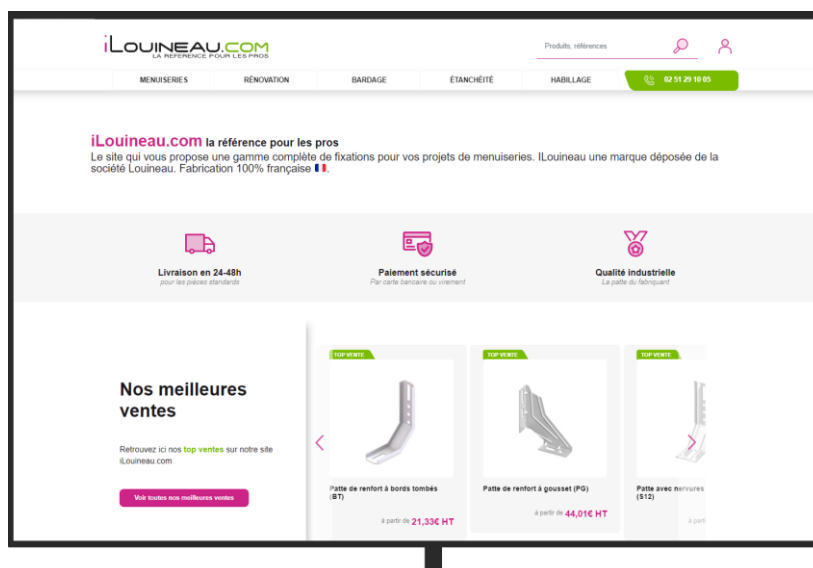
iLOUINEAU.COM
LA RÉFÉRENCE POUR LES PROS

Produits, références

MENUISERIES | RÉNOVATION | BARDAGE | ÉTANCHÉITÉ | HABILLAGE | 02 51 29 10 05

iLouineau.com la référence pour les pros
Le site qui vous propose une gamme complète de fixations pour vos projets de menuiseries. ILouineau une marque déposée de la société Louineau. Fabrication 100% française

Livraison en 24-48h
pour les pièces standards

Paiement sécurisé
Par carte bancaire ou virement

Qualité industrielle
La patte du fabriquant

Nos meilleures ventes

Retrouvez ici nos top ventes sur notre site iLouineau.com

Voir toutes nos meilleures ventes

TOP VENTE
Patte de renfort à bords tombés (BT)
à partir de 21,33€ HT

TOP VENTE
Patte de renfort à gousset (PG)
à partir de 44,01€ HT

TOP VENTE
Patte avec nervures (S12)
à parti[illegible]